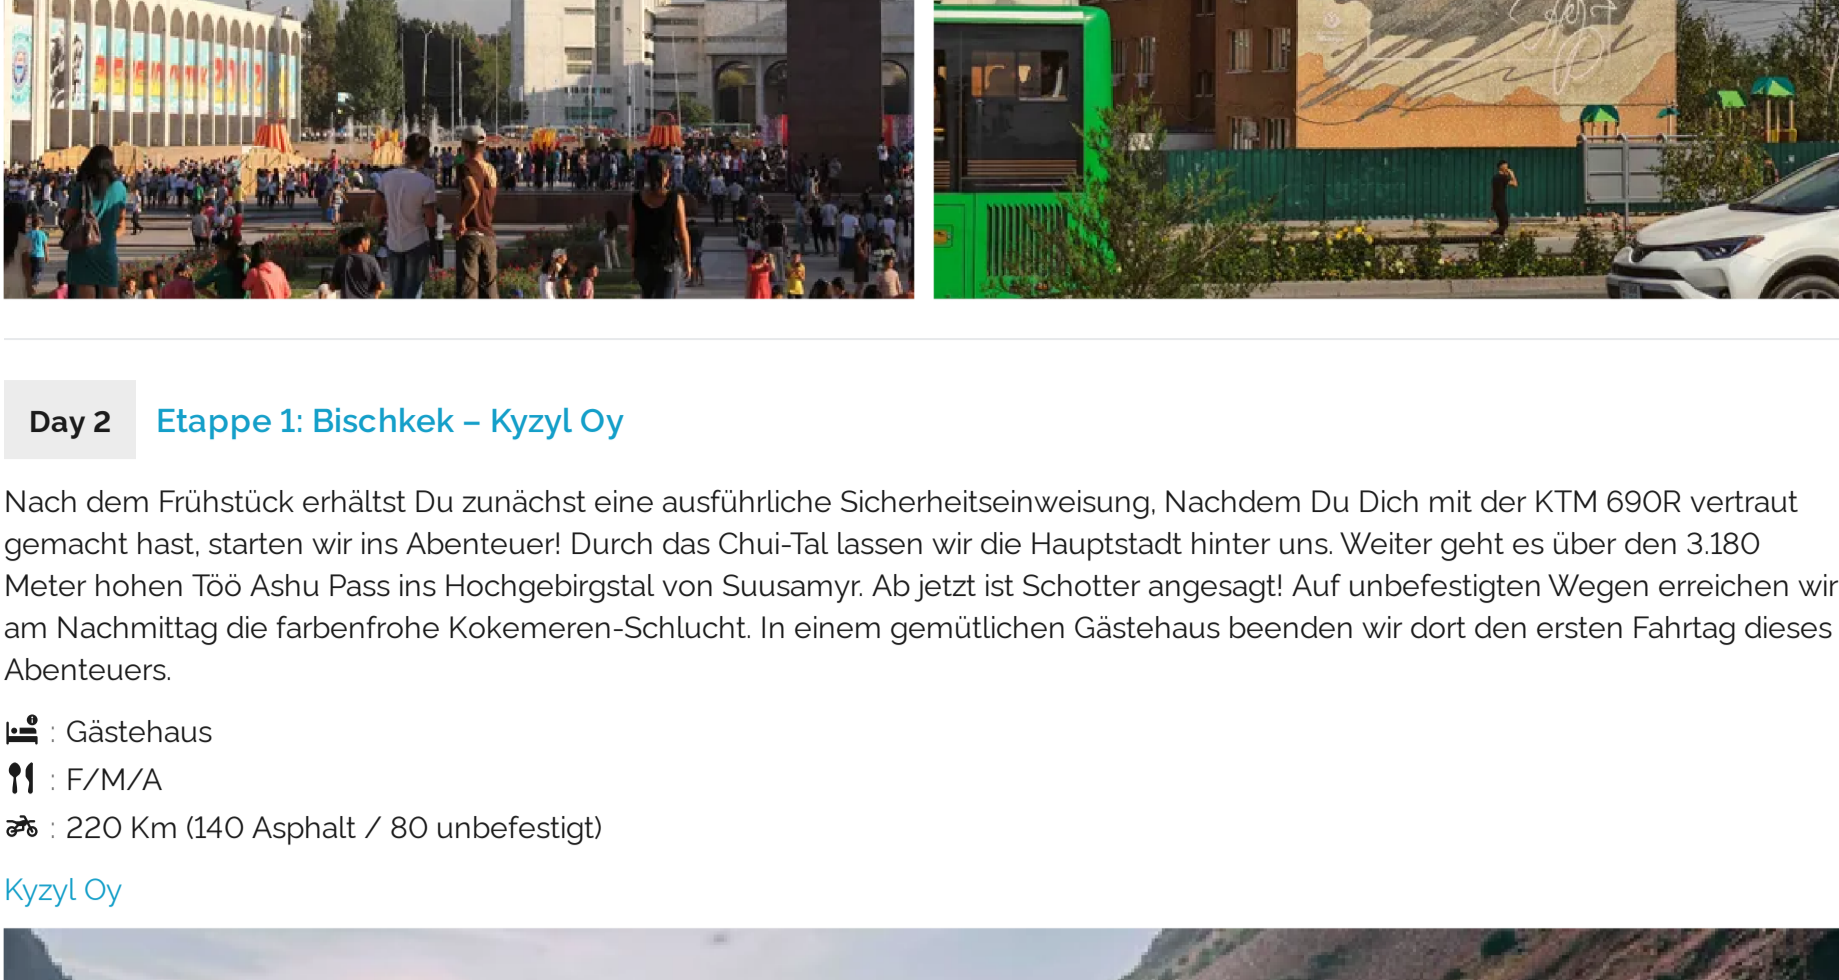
Day 2

Etappe 1: Bischkek – Kyzyl Oy

Nach dem Frühstück erhältst Du zunächst eine ausführliche Sicherheitseinweisung, Nachdem Du Dich mit der KTM 690R vertraut gemacht hast, starten wir ins Abenteuer! Durch das Chui-Tal lassen wir die Hauptstadt hinter uns. Weiter geht es über den 3.180 Meter hohen Töö Ashu Pass ins Hochgebirgstal von Suusamyr. Ab jetzt ist Schotter angesagt! Auf unbefestigten Wegen erreichen wir am Nachmittag die farbenfrohe Kokemeren-Schlucht. In einem gemütlichen Gästehaus beenden wir dort den ersten Fahrtag dieses Abenteuers.

: Gästehaus

: F/M/A

: 220 Km (140 Asphalt / 80 unbefestigt)

Kyzyl Oy